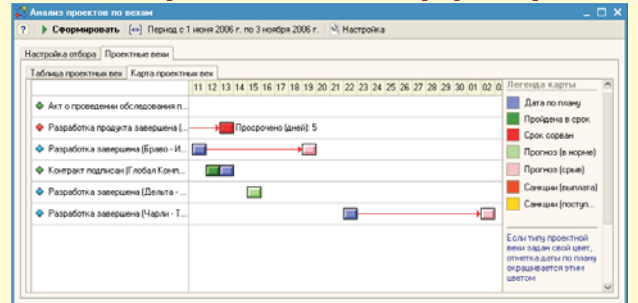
Анализ проектов по вехам

? Сформировать Период с 1 июня 2006 г. по 3 ноября 2006 г. Настройка

Настройка отбора | Проектные вехи

Таблица проектных вех | Карта проектных вех

| | 11 | 12 | 13 | 14 | 15 | 16 | 17 | 18 | 19 | 20 | 21 | 22 | 23 | 24 | 25 | 26 | 27 | 28 | 29 | 30 | 01 | 02 | 03 |
|---|---|---|---|---|---|---|---|---|---|---|---|---|---|---|---|---|---|---|---|---|---|---|---|
| Акт о проведении обследования п... | | | | | | | | | | | | | | | | | | | | | | | |
| Разработка продукта завершена (... | Просрочено (дней): 5 | | | | | | | | | | | | | | | | | | | | | | |
| Разработка завершена (Браво - И... | | | | | | | | | | | | | | | | | | | | | | | |
| Контракт подписан (Глобал Комп... | | | | | | | | | | | | | | | | | | | | | | | |
| Разработка завершена (Дельта - ... | | | | | | | | | | | | | | | | | | | | | | | |
| Разработка завершена (Чарли - Т... | | | | | | | | | | | | | | | | | | | | | | | |

Легенда карты
Дата по плану
Пройдена в срок
Срок сорван
Прогноз (в норме)
Прогноз (срыв)
Санкции (выплата)
Санкции (поступ...

Если типу проектной вехи задан свой цвет, отметка даты по плану окрашивается этим цветом